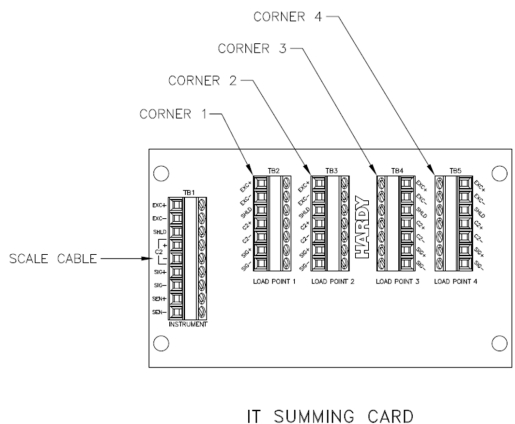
CORNER 4

CORNER 3

CORNER 2

CORNER 1

TB1

EXC+
EXC-
SHLD
C2
SIG+
SIG-
SEN+
SEN-

INSTRUMENT

SCALE CABLE

TB2

EXC+
EXC-
SHLD
C2+
C2-
SIG+
SIG-

LOAD POINT 1

TB3

EXC+
EXC-
SHLD
C2+
C2-
SIG+
SIG-

LOAD POINT 2

HARDY

TB4

EXC+
EXC-
SHLD
C2+
C2-
SIG+
SIG-

LOAD POINT 3

TB5

EXC+
EXC-
SHLD
C2+
C2-
SIG+
SIG-

LOAD POINT 4

IT SUMMING CARD